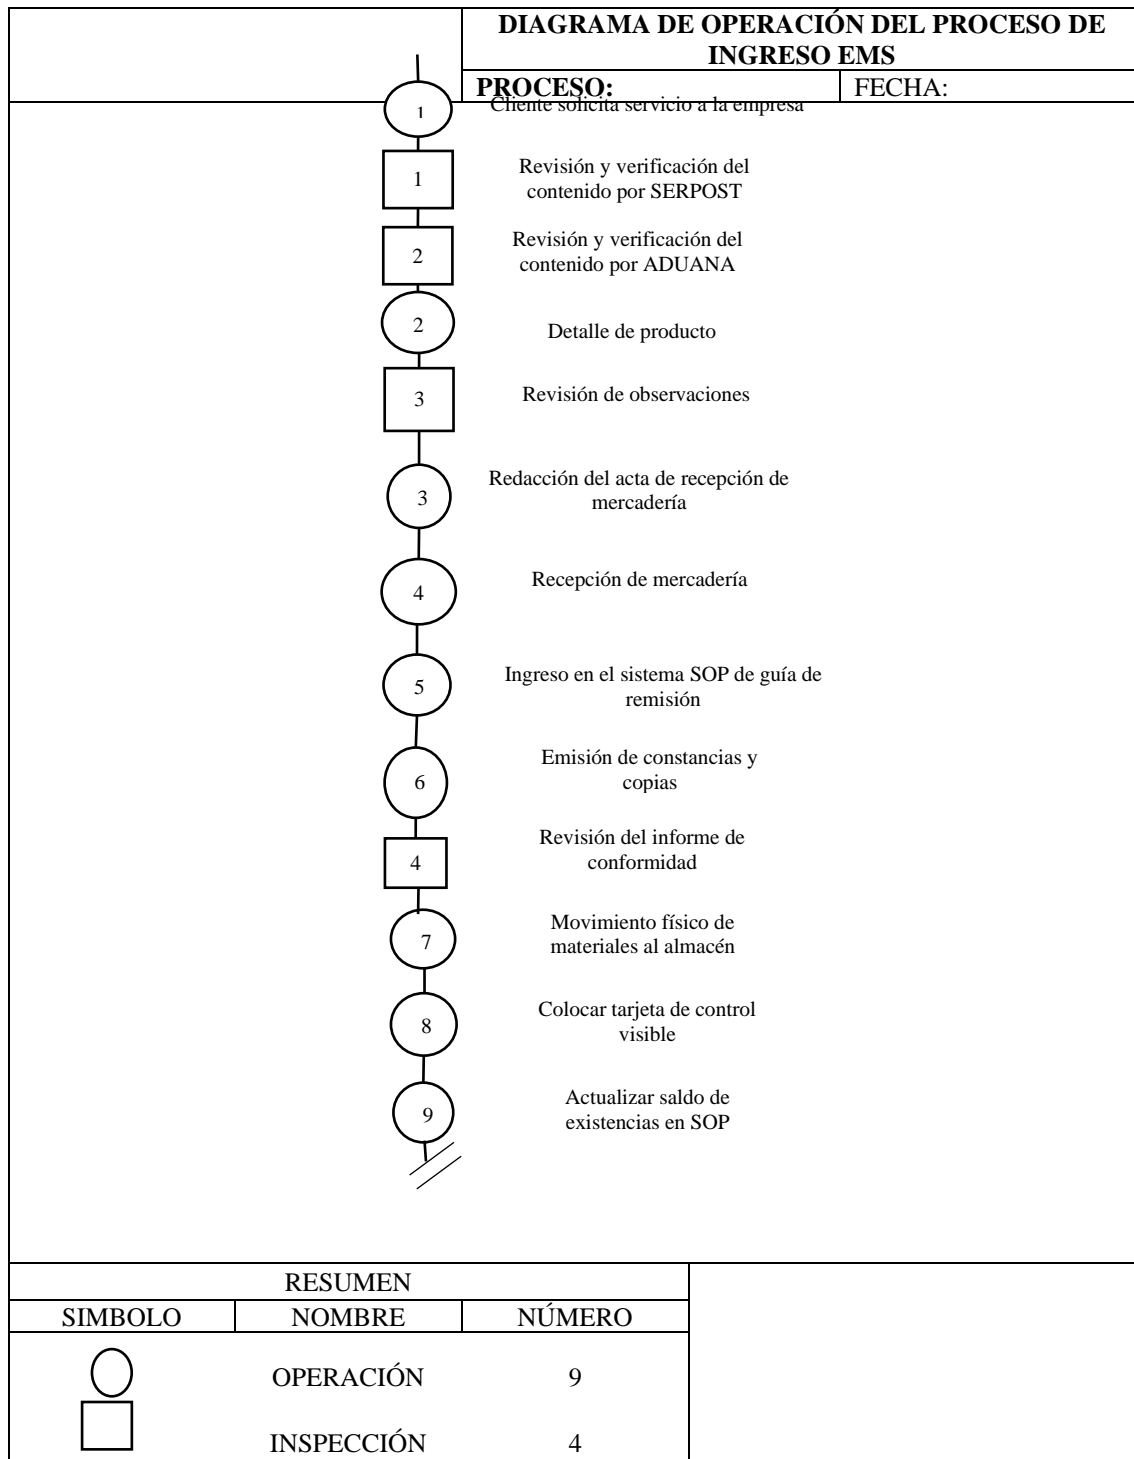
DIAGRAMA DE OPERACIÓN DEL PROCESO DE INGRESO EMS

PROCESO:

FECHA:

1 Cliente solicita servicio a la empresa

1 Revisión y verificación del contenido por SERPOST

2 Revisión y verificación del contenido por ADUANA

2 Detalle de producto

3 Revisión de observaciones

3 Redacción del acta de recepción de mercadería

4 Recepción de mercadería

5 Ingreso en el sistema SOP de guía de remisión

6 Emisión de constancias y copias

4 Revisión del informe de conformidad

7 Movimiento físico de materiales al almacén

8 Colocar tarjeta de control visible

9 Actualizar saldo de existencias en SOP

| RESUMEN | | |
|---|---|---|
| SIMBOLO | NOMBRE | NÚMERO |
| | OPERACIÓN | 9 |
| | INSPECCIÓN | 4 |